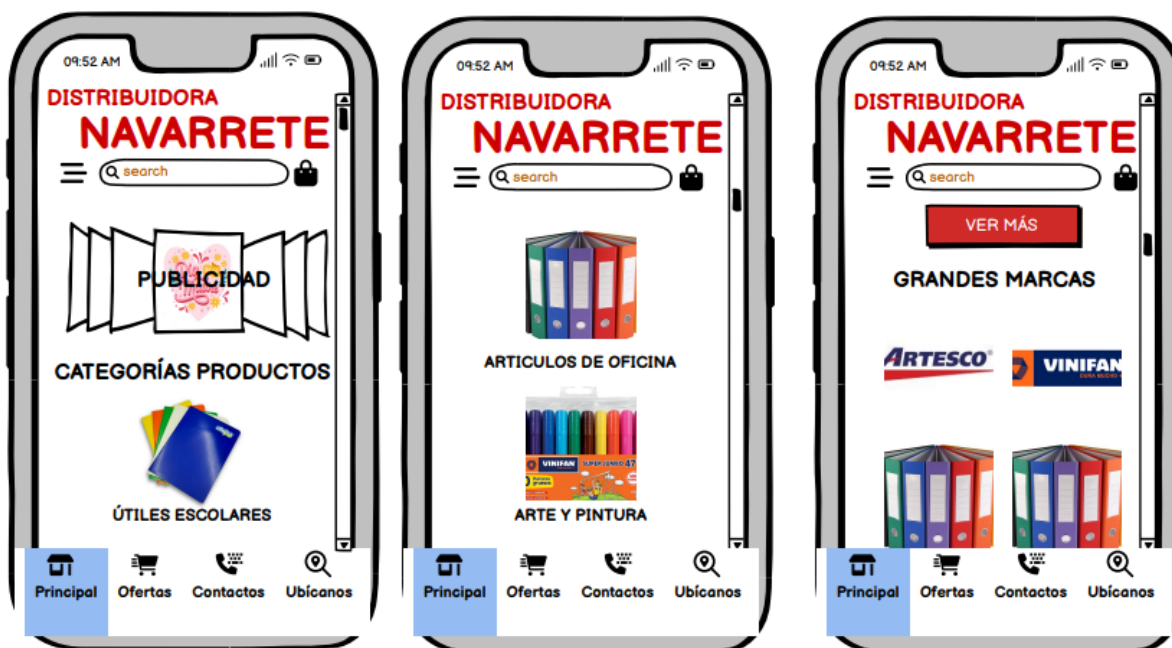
09:52 AM

DISTRIBUIDORA
NAVARRETE

search

PUBLICIDAD

CATEGORÍAS PRODUCTOS

ÚTILES ESCOLARES

Principal Ofertas Contactos Ubícanos

09:52 AM

DISTRIBUIDORA
NAVARRETE

search

ARTICULOS DE OFICINA

VINIFAN

ARTE Y PINTURA

Principal Ofertas Contactos Ubícanos

09:52 AM

DISTRIBUIDORA
NAVARRETE

search

VER MÁS

GRANDES MARCAS

ARTESCO

VINIFAN

Principal Ofertas Contactos Ubícanos